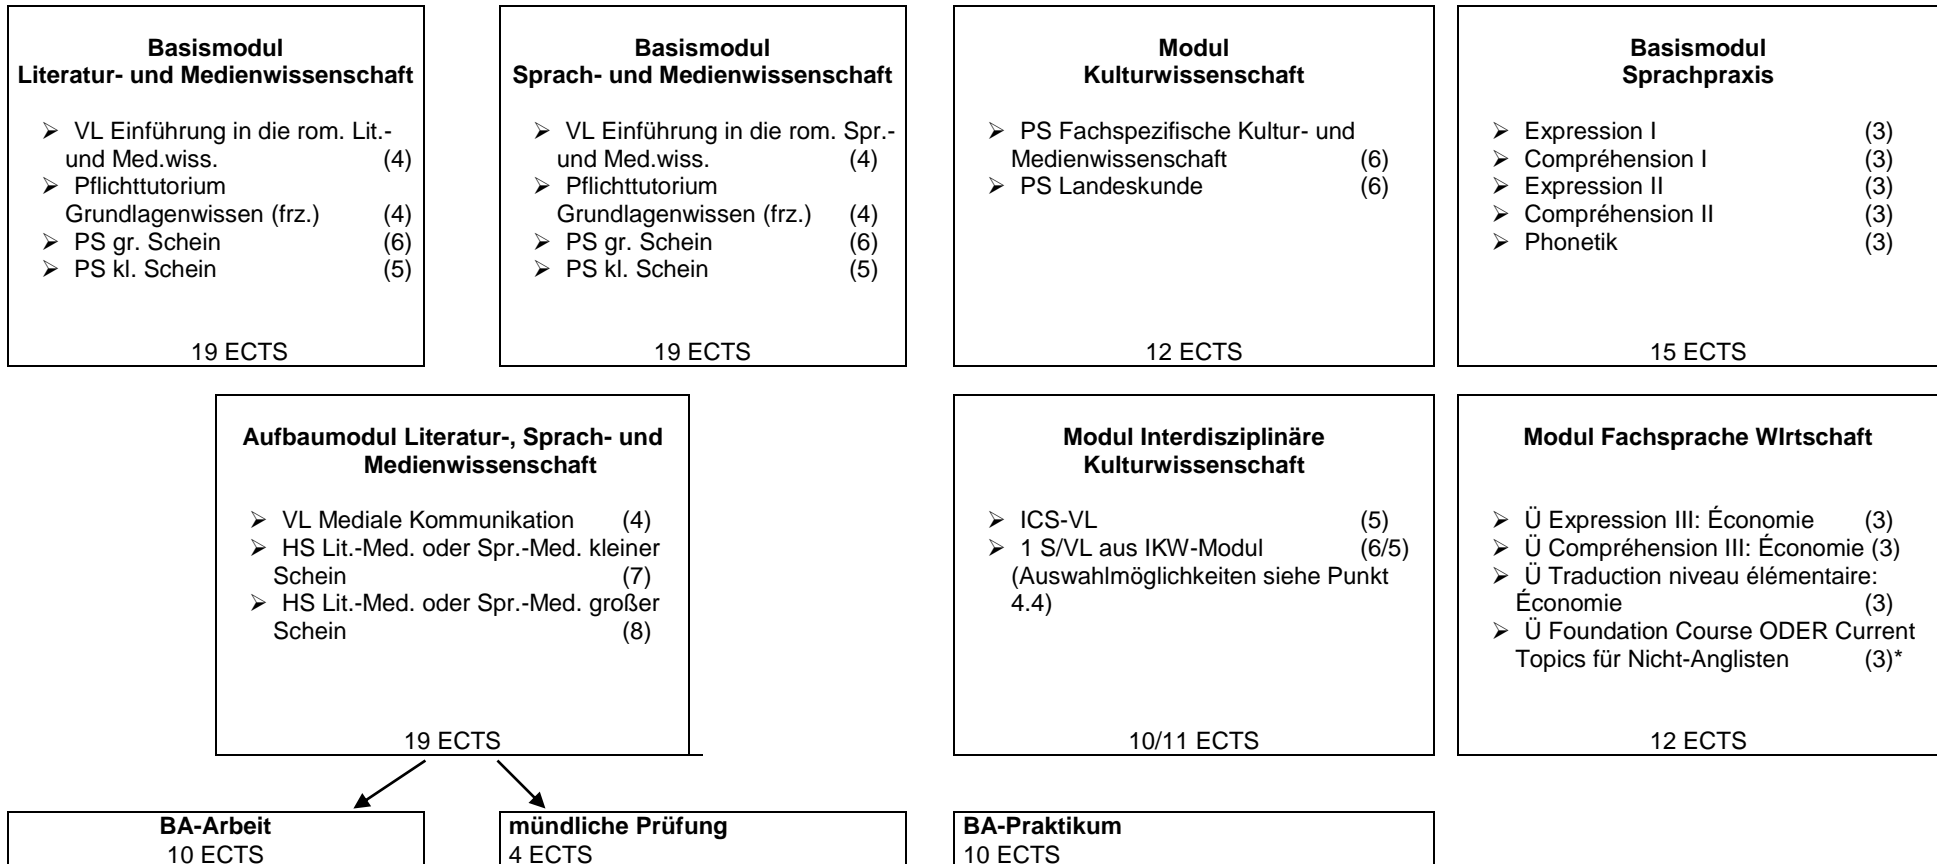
**Basismodul Literatur- und Medienwissenschaft**

- VL Einführung in die rom. Lit.- und Med.wiss. (4)
- Pflichttutorium Grundlagenwissen (frz.) (4)
- PS gr. Schein (6)
- PS kl. Schein (5)

19 ECTS

**Basismodul Sprach- und Medienwissenschaft**

- VL Einführung in die rom. Spr.- und Med.wiss. (4)
- Pflichttutorium Grundlagenwissen (frz.) (4)
- PS gr. Schein (6)
- PS kl. Schein (5)

19 ECTS

**Modul Kulturwissenschaft**

- PS Fachspezifische Kultur- und Medienwissenschaft (6)
- PS Landeskunde (6)

12 ECTS

**Basismodul Sprachpraxis**

- Expression I (3)
- Compréhension I (3)
- Expression II (3)
- Compréhension II (3)
- Phonetik (3)

15 ECTS

**Aufbaumodul Literatur-, Sprach- und Medienwissenschaft**

- VL Mediale Kommunikation (4)
- HS Lit.-Med. oder Spr.-Med. kleiner Schein (7)
- HS Lit.-Med. oder Spr.-Med. großer Schein (8)

19 ECTS

**Modul Interdisziplinäre Kulturwissenschaft**

- ICS-VL (5)
- 1 S/VL aus IKW-Modul (6/5) (Auswahlmöglichkeiten siehe Punkt 4.4)

10/11 ECTS

**Modul Fachsprache WIrtschaft**

- Ü Expression III: Économie (3)
- Ü Compréhension III: Économie (3)
- Ü Traduction niveau élémentaire: Économie (3)
- Ü Foundation Course ODER Current Topics für Nicht-Anglisten (3)*

12 ECTS

**BA-Arbeit**
10 ECTS

**mündliche Prüfung**
4 ECTS

**BA-Praktikum**
10 ECTS